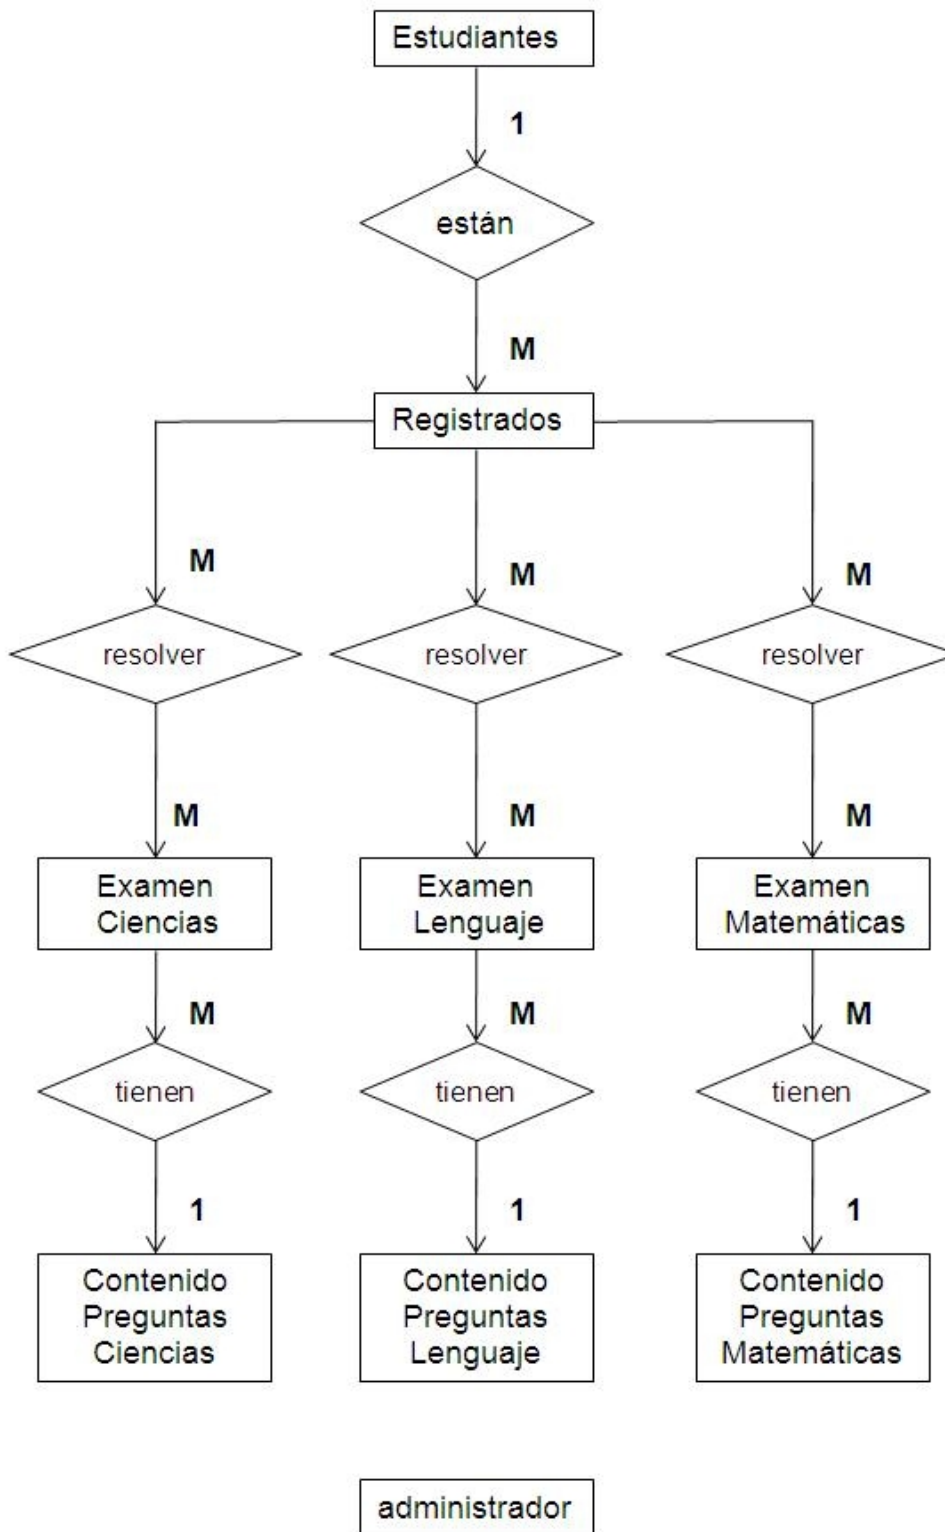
Estudiantes

1

están

M

Registrados

M

resolver

M

Examen Ciencias

M

tienen

1

Contenido Preguntas Ciencias

M

resolver

M

Examen Lenguaje

M

tienen

1

Contenido Preguntas Lenguaje

M

resolver

M

Examen Matemáticas

M

tienen

1

Contenido Preguntas Matemáticas

administrador